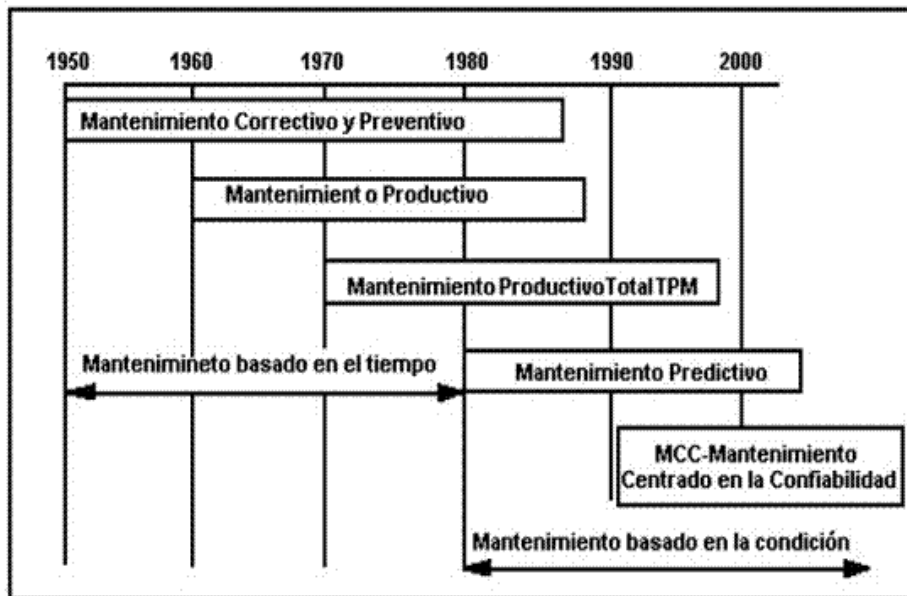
1950 1960 1970 1980 1990 2000

Mantenimiento Correctivo y Preventivo

Mantenimient o Productivo

Mantenimiento ProductivoTotal TPM

Mantenimineto basado en el tiempo

Mantenimiento Predictivo

MCC-Mantenimiento Centrado en la Confiabilidad

Mantenimiento basado en la condición